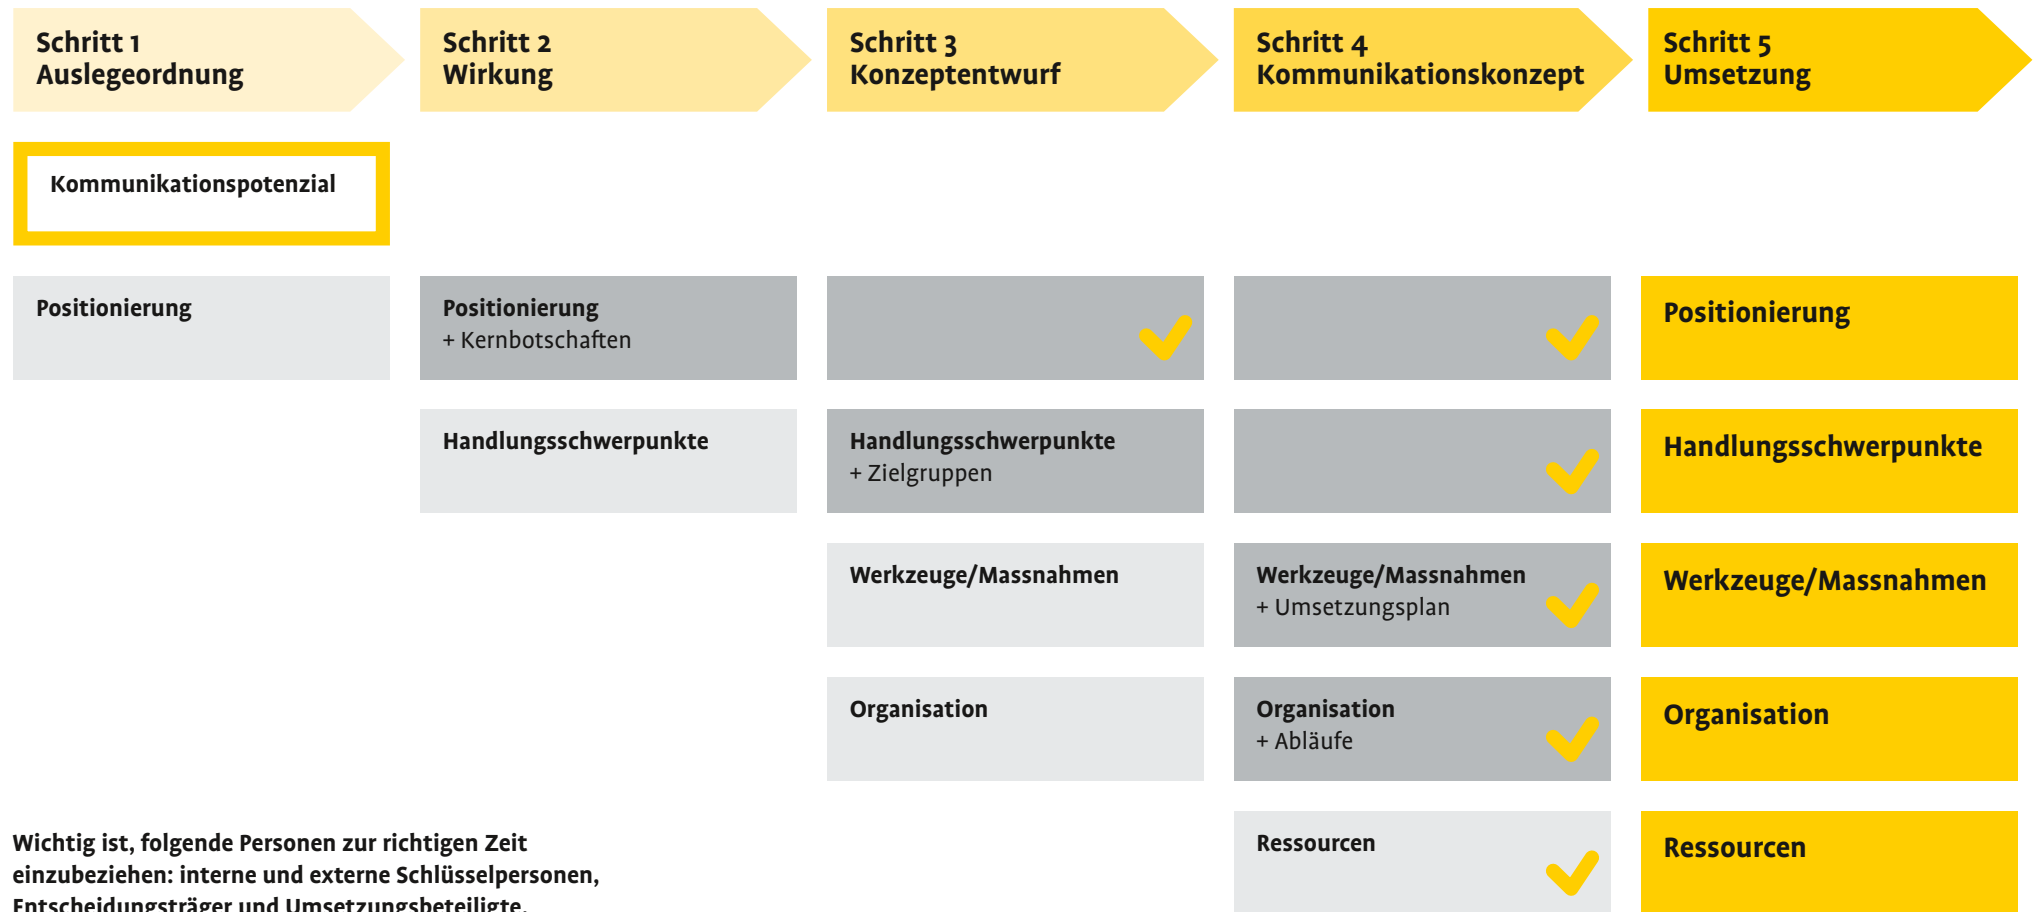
Schritt 1
Auslegeordnung

Schritt 2
Wirkung

Schritt 3
Konzeptentwurf

Schritt 4
Kommunikationskonzept

Schritt 5
Umsetzung

Kommunikationspotenzial

Positionierung

Positionierung
+ Kernbotschaften

Positionierung

Handlungsschwerpunkte

Handlungsschwerpunkte
+ Zielgruppen

Handlungsschwerpunkte

Werkzeuge/Massnahmen

Werkzeuge/Massnahmen
+ Umsetzungsplan

Werkzeuge/Massnahmen

Organisation

Organisation
+ Abläufe

Organisation

Ressourcen

Ressourcen

Wichtig ist, folgende Personen zur richtigen Zeit einzubeziehen: interne und externe Schlüsselpersonen, Entscheidungsträger und Umsetzungsbeteiligte.